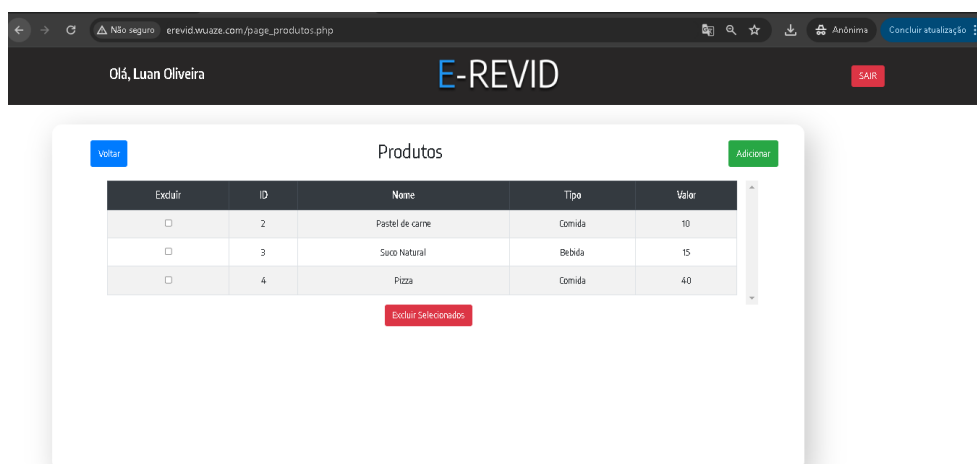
Não seguro erevid.wuaze.com/page_produtos.php

Anônima

Concluir atualização

Olá, Luan Oliveira

E-REVID

SAIR

Voltar

Produtos

Adicionar

| Excluir | ID | Nome | Tipo | Valor |
|---|---|---|---|---|
| ☐ | 2 | Pastel de carne | Comida | 10 |
| ☐ | 3 | Suco Natural | Bebida | 15 |
| ☐ | 4 | Pizza | Comida | 40 |

Excluir Selecionados